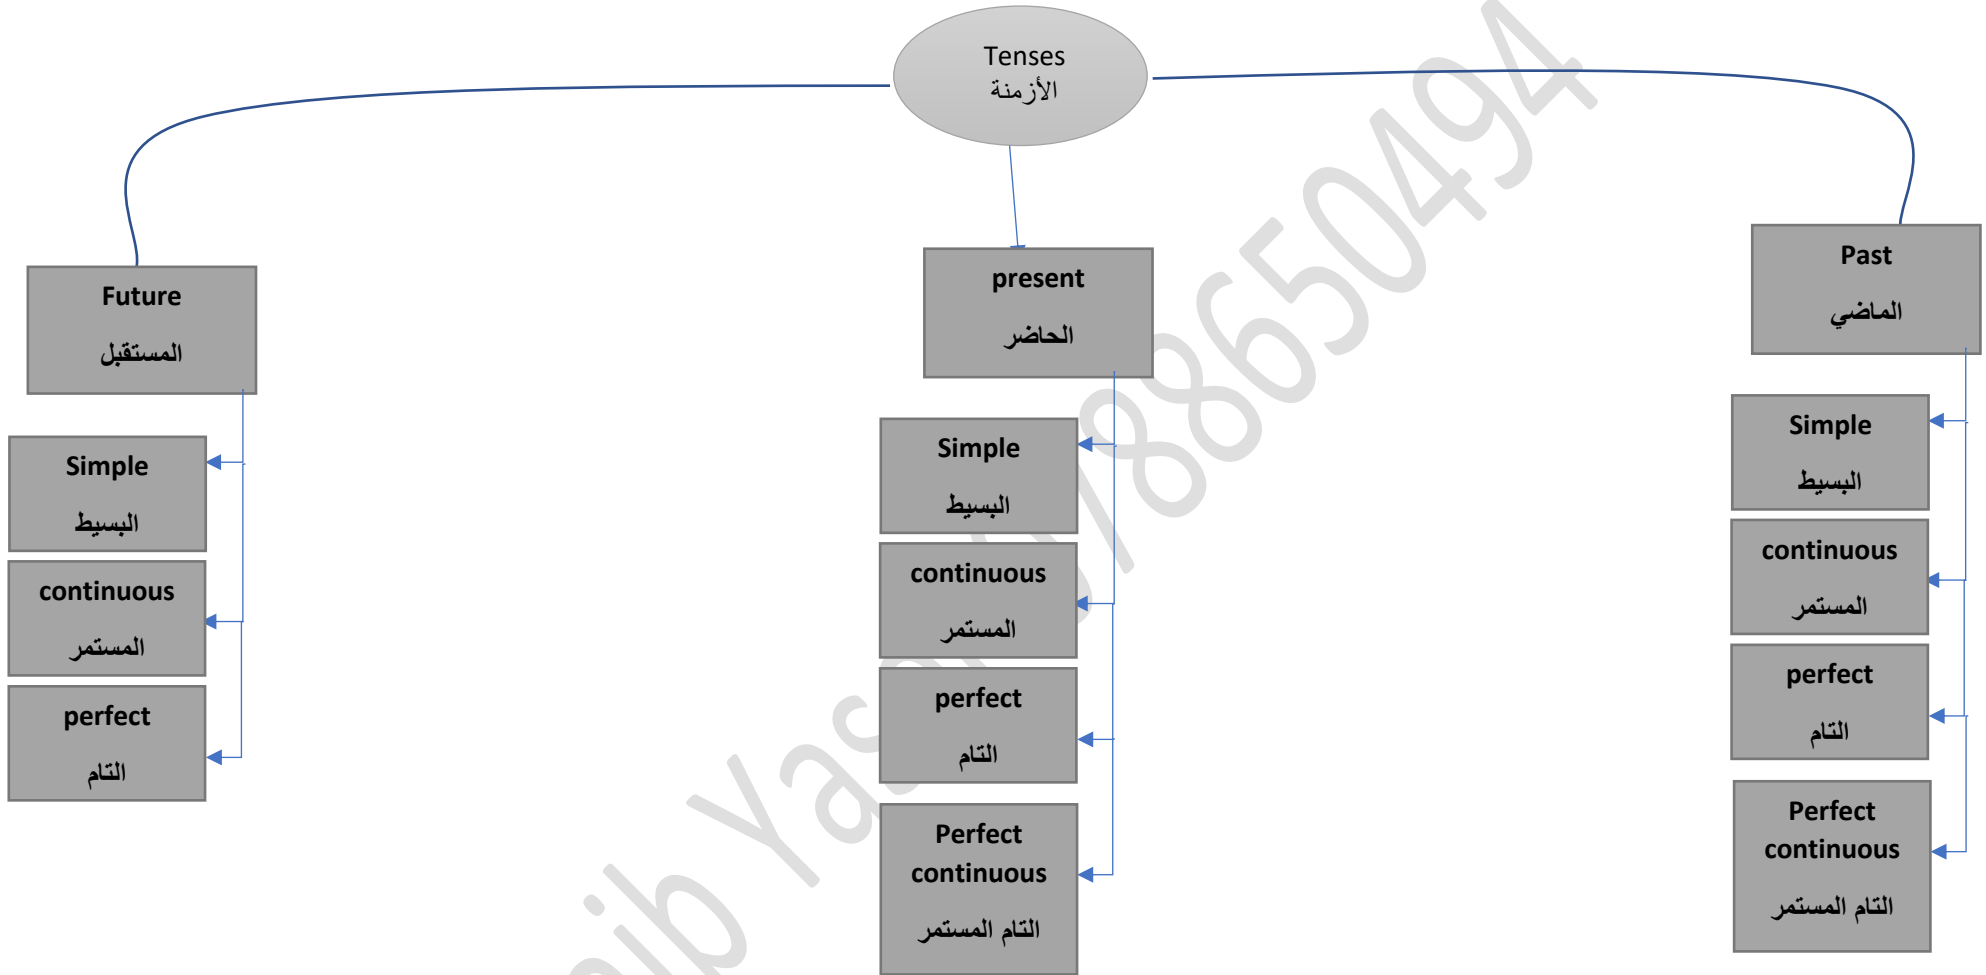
Tenses
الأزمنة

Future
المستقبل

Simple
البسيط

continuous
المستمر

perfect
التام

present
الحاضر

Simple
البسيط

continuous
المستمر

perfect
التام

Perfect continuous
التام المستمر

Past
الماضي

Simple
البسيط

continuous
المستمر

perfect
التام

Perfect continuous
التام المستمر

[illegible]ib Yas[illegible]788650494